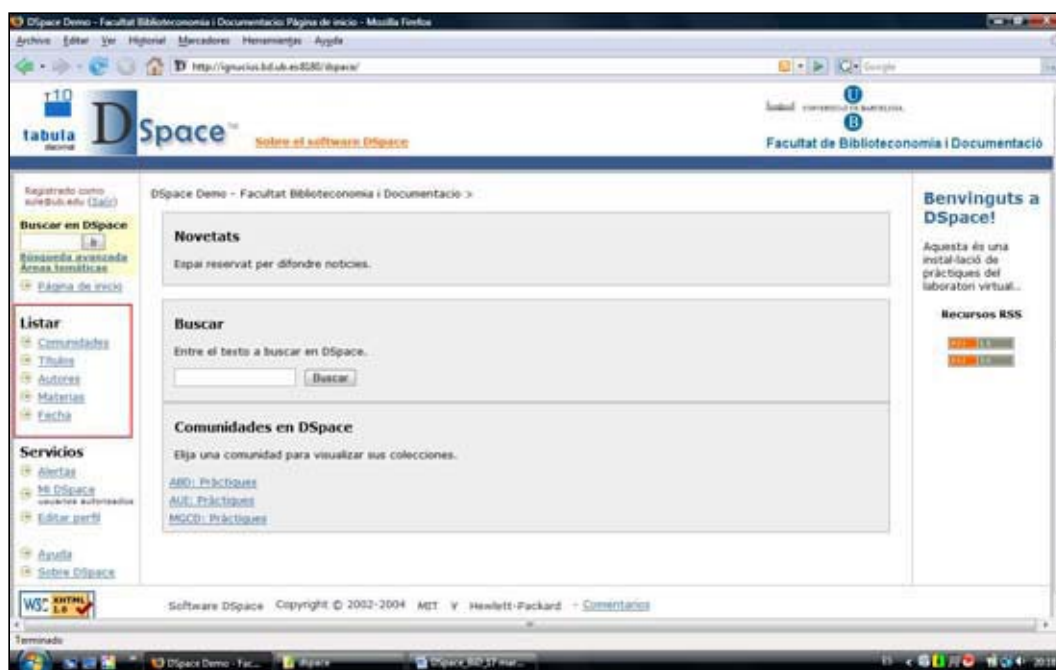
DSpace Demo - Facultat Biblioteconomia i Documentacio Página de inicio - Mozilla Firefox

Archivo Editar Ver Historial Marcadores Herramientas Ayuda

http://ignucius.bd.ub.es:8180/dspace/

Google

T10 tabula

DSpace™ Sobre el software DSpace

UNIVERSITAT DE BARCELONA

Facultat de Biblioteconomia i Documentació

Registrado como sole@ub.edu (Salir)

Buscar en DSpace

Búsqueda avanzada

Áreas temáticas

Página de inicio

Listar

Comunidades

Títulos

Autores

Materias

Fecha

Servicios

Alertas

Mi DSpace usuarios autorizados

Editar perfil

Ayuda

Sobre DSpace

W3C XHTML 1.0

DSpace Demo - Facultat Biblioteconomia i Documentacio >

Novetats

Espai reservat per difondre notícies.

Buscar

Entre el texto a buscar en DSpace.

Buscar

Comunidades en DSpace

Elija una comunidad para visualizar sus colecciones.

ABD: Pràctiques

AUE: Pràctiques

MGCD: Pràctiques

Benvinguts a DSpace!

Aquesta és una instal·lació de pràctiques del laboratori virtual...

Recursos RSS

RSS 1.0

RSS 2.0

Software DSpace Copyright © 2002-2004 MIT y Hewlett-Packard - Comentarios

Terminado

DSpace Demo - Fac...

dspace

DSpace_BID_ST mar...